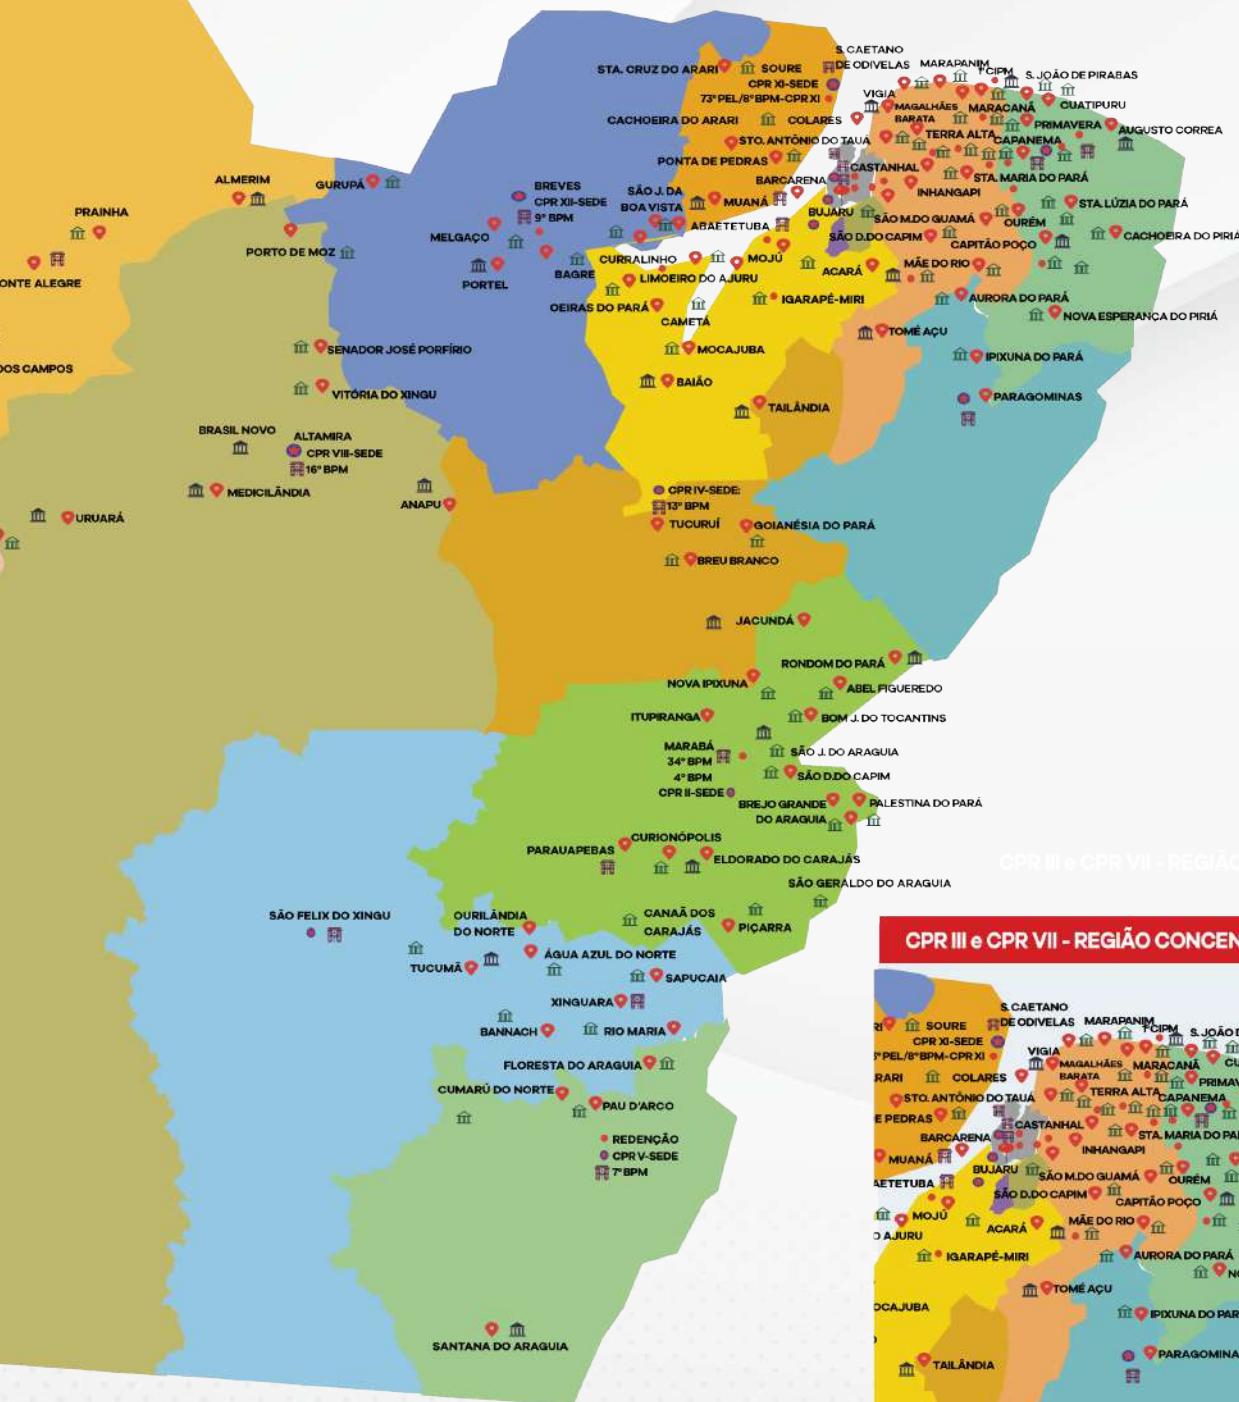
S.CAETANO DE ODIVELAS
MARAPANIM
1ª CIPM
S. JOÃO DE PIRABAS
STA. CRUZ DO ARARI
SOURE
CPR XI-SEDE
73ª PEL/8ª BPM-CPR XI
VIGIA
MAGALHÃES BARATA
MARACANÃ
QUATIPURU
PRIMAVERA
AUGUSTO CORREA
CACHOEIRA DO ARARI
COLARES
TERRA ALTA
CAPANEMA
STO. ANTÔNIO DO TAUÁ
PONTA DE PEDRAS
CASTANHAL
STA. MARIA DO PARÁ
BARCARENA
INHANGAPI
ALMERIM
GURUPÁ
BREVES
CPR XIII-SEDE
9ª BPM
SÃO J. DA BOA VISTA
MUANÁ
BUJARU
SÃO M.DO GUAMÁ
OURÉM
STA. LÚZIA DO PARÁ
PRAINHA
ABAETETUBA
SÃO D.DO CAPIM
CAPITÃO POÇO
CACHOEIRA DO PIRIÁ
MELGAÇO
PORTO DE MOZ
CURRALINHO
MOJÚ
BAGRE
ACARÁ
MÃE DO RIO
ONTE ALEGRE
PORTEL
LIMOEIRO DO AJURU
IGARAPÉ-MIRI
AURORA DO PARÁ
OEIRAS DO PARÁ
NOVA ESPERANÇA DO PIRIÁ
CAMETÁ
TOMÉ AÇU
SENADOR JOSÉ PORFÍRIO
MOCAJUBA
IPIXUNA DO PARÁ
OS CAMPOS
BAIÃO
VITÓRIA DO XINGU
PARAGOMINAS
TAILÂNDIA
BRASIL NOVO
ALTAMIRA
CPR VIII-SEDE
16ª BPM
MEDICILÂNDIA
ANAPU
URUARÁ
CPR IV-SEDE:
13ª BPM
TUCURUÍ
GOIANÉSIA DO PARÁ
BREU BRANCO
JACUNDÁ
RONDOM DO PARÁ
NOVA IPIXUNA
ABEL FIGUEREDO
ITUPIRANGA
BOM J. DO TOCANTINS
MARABÁ
34ª BPM
4ª BPM
CPR II-SEDE
SÃO J. DO ARAGUIA
SÃO D.DO CAPIM
BREJO GRANDE DO ARAGUAIA
PALESTINA DO PARÁ
CURIONÓPOLIS
PARAUAPEBAS
ELDORADO DO CARAJÁS
SÃO GERALDO DO ARAGUAIA
CPR III e CPR VII - REGIÃO
SÃO FELIX DO XINGU
OURILÂNDIA DO NORTE
CANAÃ DOS CARAJÁS
PIÇARRA
CPR III e CPR VII - REGIÃO CONCEN
TUCUMÃ
ÁGUA AZUL DO NORTE
SAPUCAIA
XINGUARA
BANNACH
RIO MARIA
FLORESTA DO ARAGUAIA
CUMARÚ DO NORTE
PAU D'ARCO
REDENÇÃO
CPR V-SEDE
7ª BPM
SANTANA DO ARAGUIA
S.CAETANO DE ODIVELAS
MARAPANIM
1ª CIPM
S. JOÃO
SOURE
CPR XI-SEDE
ª PEL/8ª BPM-CPR XI
VIGIA
MAGALHÃES BARATA
MARACANÃ
PRIMAV
RARI
COLARES
TERRA ALTA
CAPANEMA
STO. ANTÔNIO DO TAUÁ
E PEDRAS
CASTANHAL
STA. MARIA DO PA
BARCARENA
INHANGAPI
MUANÁ
BUJARU
SÃO M.DO GUAMÁ
OURÉM
AETETUBA
SÃO D.DO CAPIM
CAPITÃO POÇO
MOJÚ
ACARÁ
MÃE DO RIO
AJURU
IGARAPÉ-MIRI
AURORA DO PARÁ
TOMÉ AÇU
OCAJUBA
IPIXUNA DO PAR
PARAGOMINA
TAILÂNDIA